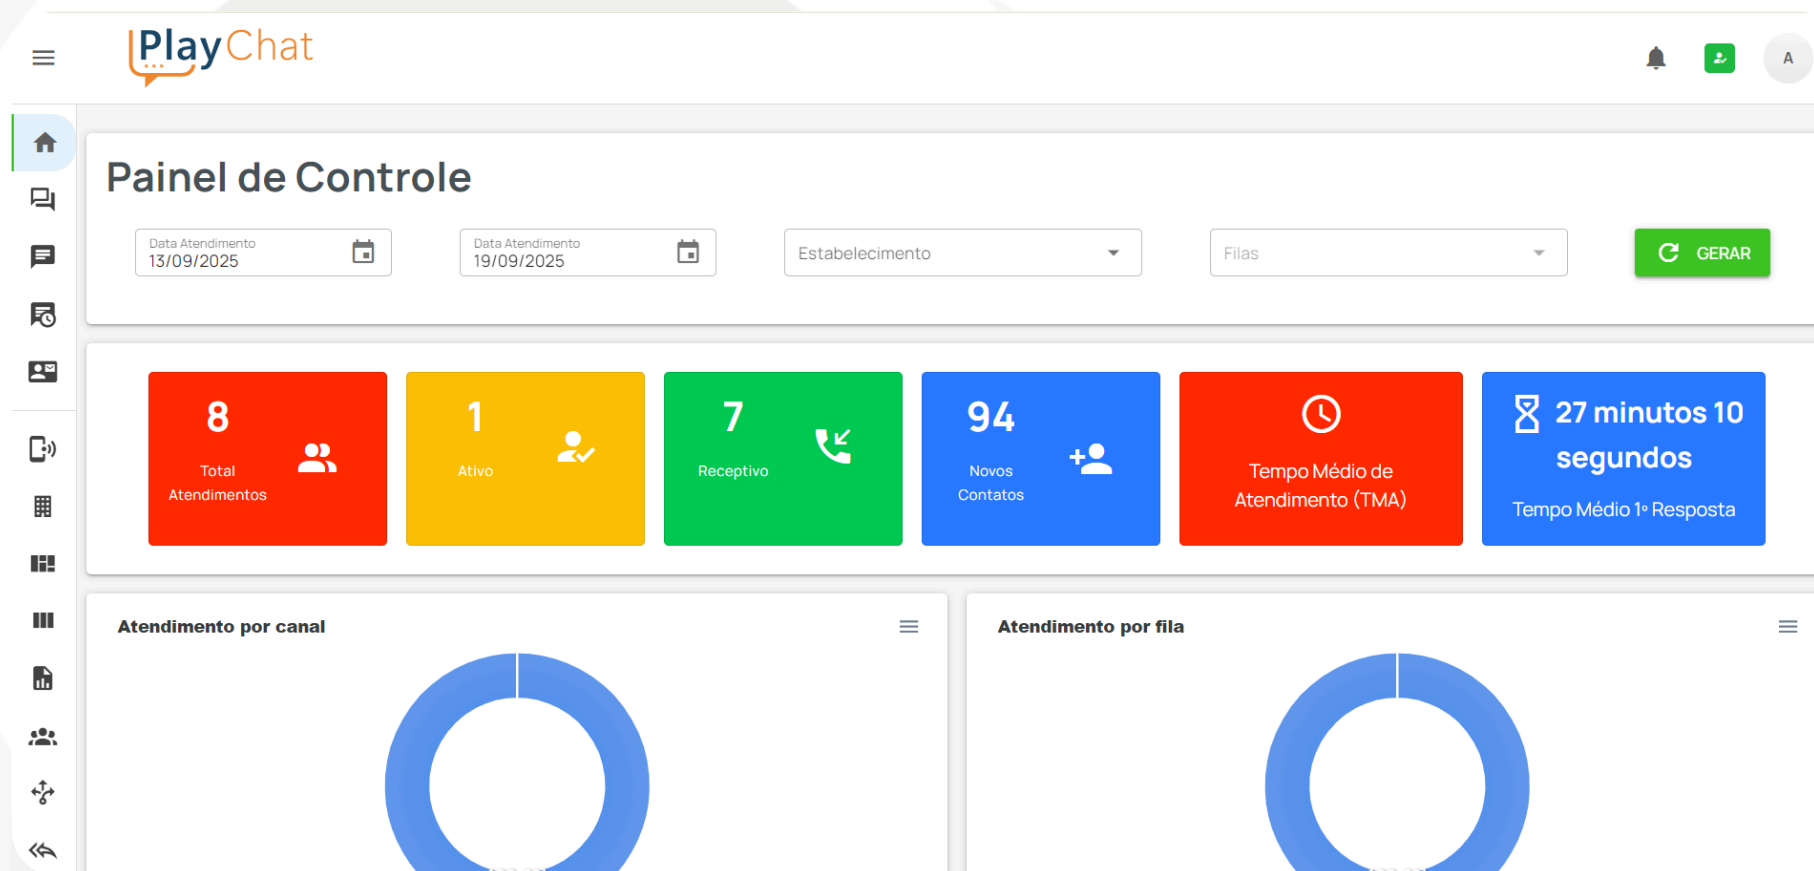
PlayChat

A

Painel de Controle

Data Atendimento
13/09/2025

Data Atendimento
19/09/2025

Estabelecimento

Filas

GERAR

8
Total Atendimentos

1
Ativo

7
Receptivo

94
Novos Contatos

Tempo Médio de Atendimento (TMA)

27 minutos 10 segundos
Tempo Médio 1º Resposta

Atendimento por canal

Atendimento por fila